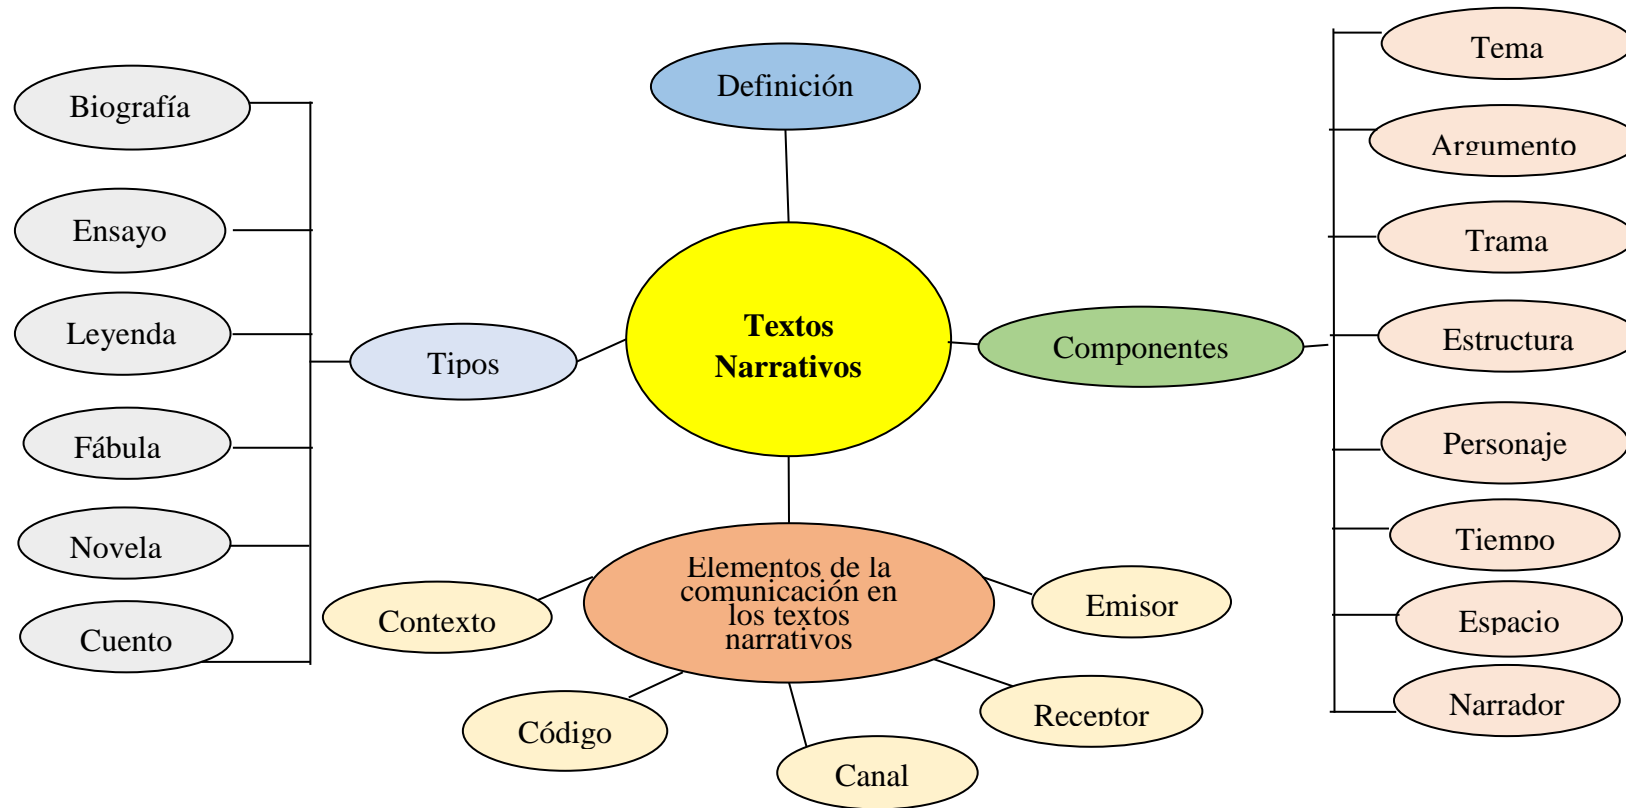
Definición

Textos Narrativos

Tipos

Biografía

Ensayo

Leyenda

Fábula

Novela

Cuento

Componentes

Tema

Argumento

Trama

Estructura

Personaje

Tiempo

Espacio

Narrador

Elementos de la comunicación en los textos narrativos

Contexto

Emisor

Código

Canal

Receptor